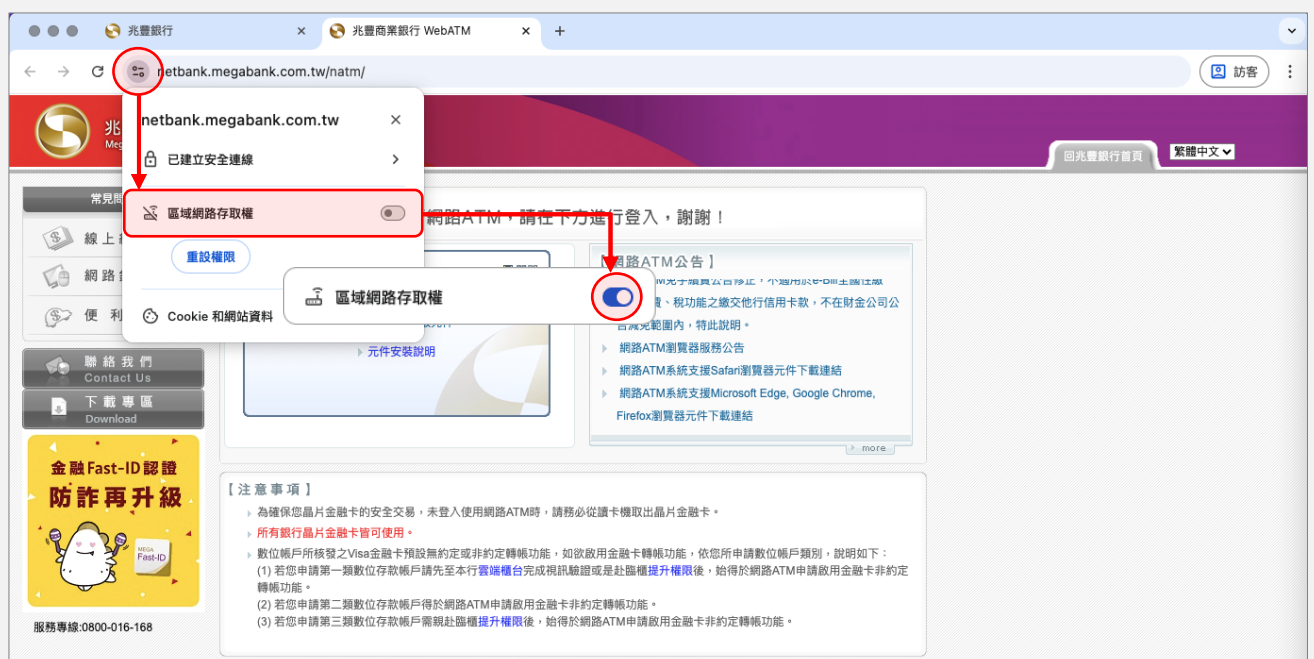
兆豐銀行
兆豐商業銀行 WebATM
+
netbank.megabank.com.tw/natm/
訪客

netbank.megabank.com.tw
已建立安全連線
區域網路存取權
重設權限
Cookie 和網站資料

區域網路存取權

兆
Meg

回兆豐銀行首頁
繁體中文

常見問
線上
網路
便利
聯絡我們
Contact Us
下載專區
Download

金融Fast-ID認證
防詐再升級
MEGA
Fast-ID

服務專線:0800-016-168

網路ATM，請在下方進行登入，謝謝！

元件安裝說明

網路ATM公告】
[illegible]，不適用於e-Bill全國性繳
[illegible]、稅功能之繳交他行信用卡款，不在財金公司公告減免範圍內，特此說明。
網路ATM瀏覽器服務公告
網路ATM系統支援Safari瀏覽器元件下載連結
網路ATM系統支援Microsoft Edge, Google Chrome, Firefox瀏覽器元件下載連結
more

【注意事項】
為確保您晶片金融卡的安全交易，未登入使用網路ATM時，請務必從讀卡機取出晶片金融卡。
所有銀行晶片金融卡皆可使用。
數位帳戶所核發之Visa金融卡預設無約定或非約定轉帳功能，如欲啟用金融卡轉帳功能，依您所申請數位帳戶類別，說明如下：
(1) 若您申請第一類數位存款帳戶請先至本行雲端櫃台完成視訊驗證或是赴臨櫃提升權限後，始得於網路ATM申請啟用金融卡非約定轉帳功能。
(2) 若您申請第二類數位存款帳戶得於網路ATM申請啟用金融卡非約定轉帳功能。
(3) 若您申請第三類數位存款帳戶需親赴臨櫃提升權限後，始得於網路ATM申請啟用金融卡非約定轉帳功能。